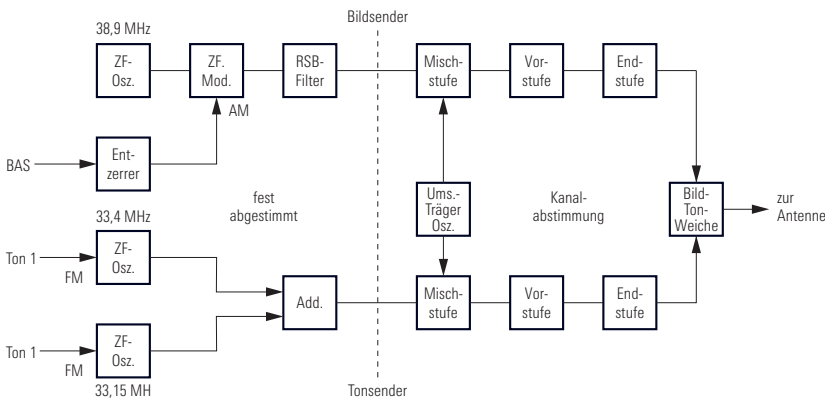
38,9 MHz

Bildsender

ZF-Osz.

ZF. Mod.

AM

RSB-Filter

Mischstufe

Vorstufe

Endstufe

BAS

Entzerrer

fest abgestimmt

Ums.-Träger Osz.

Kanalabstimmung

Bild-Ton-Weiche

zur Antenne

33,4 MHz

Ton 1

FM

ZF-Osz.

Add.

Mischstufe

Vorstufe

Endstufe

Ton 1

FM

ZF-Osz.

33,15 MH

Tonsender